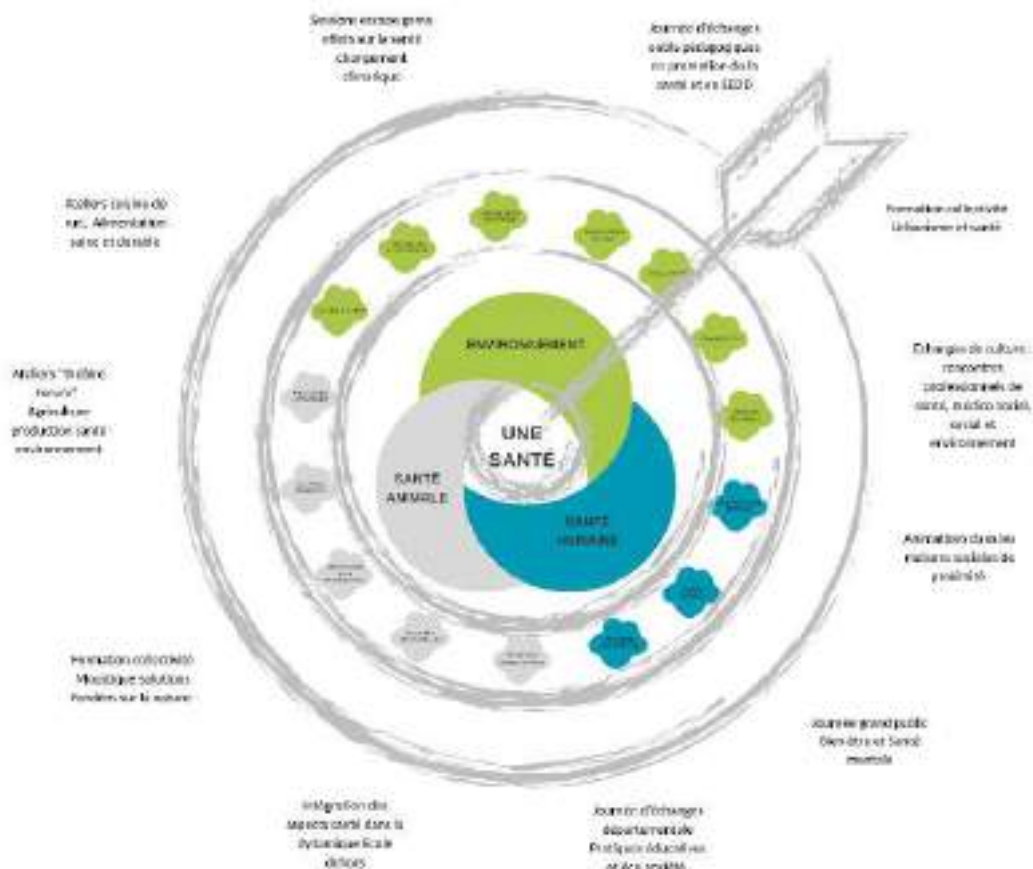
Sessions et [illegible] effets sur la santé changement climatique

Journée d'échanges outils pédagogiques en promotion de la santé et en EEDD

Ateliers cuisine de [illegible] Alimentation saine et durable

Formation collectivité Urbanisme et santé

ENVIRONNEMENT

Ateliers "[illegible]" Agriculture production santé environnement

Échanges de culture rencontres professionnels de santé, médico social, social et environnement

UNE SANTÉ

SANTÉ ANIMALE

SANTÉ HUMAINE

Animation dans les maisons sociales de proximité

Formation collectivités Moustique solutions fondées sur la nature

Journée grand public Bien-être et Santé mentale

Intégration des aspects santé dans la dynamique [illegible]

Journée d'échanges départementale Pratiques éducatives et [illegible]